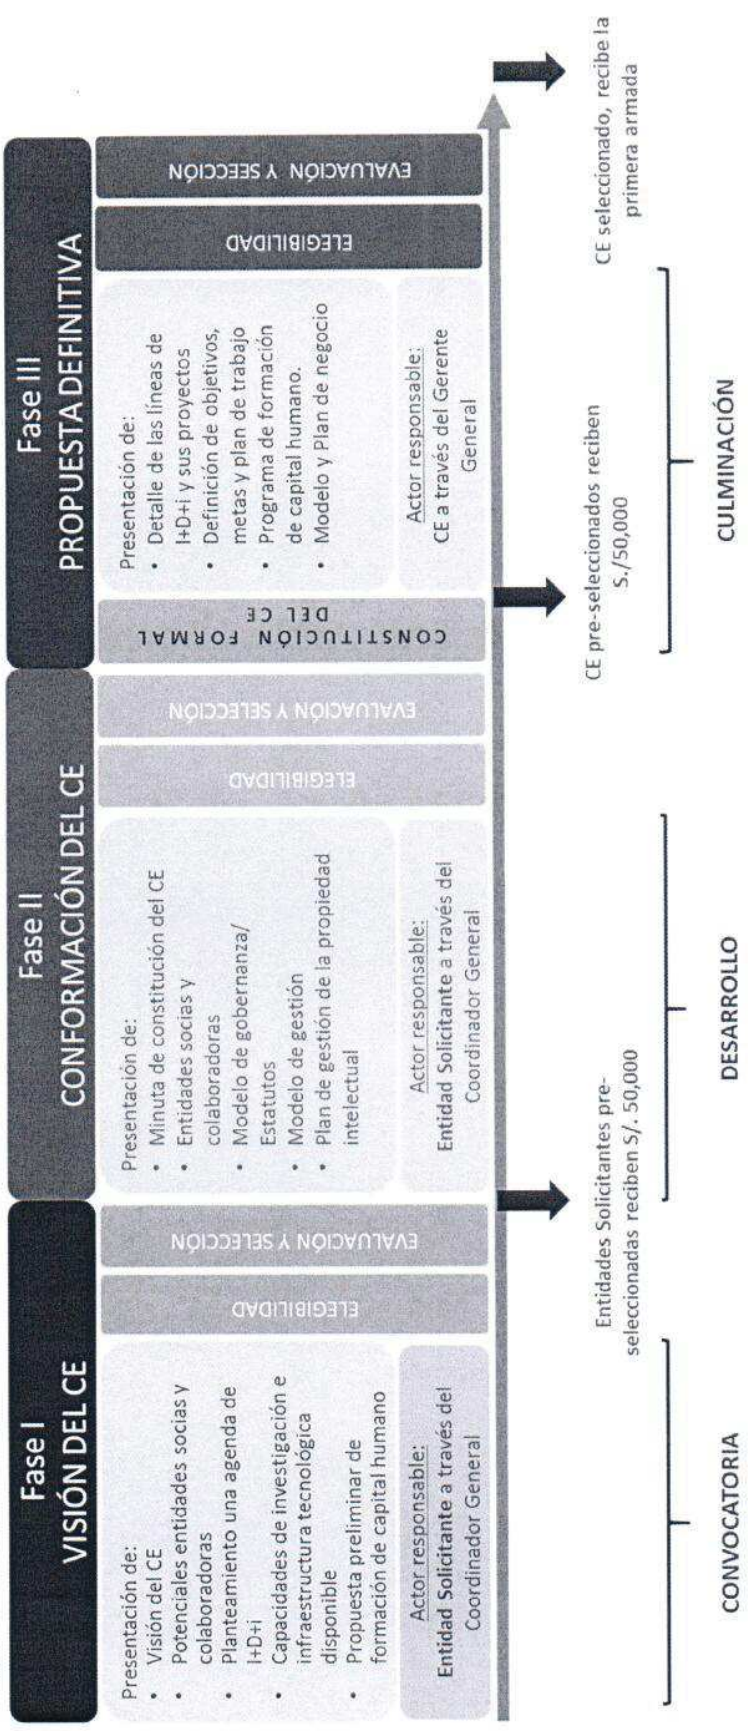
Fase I
VISIÓN DEL CE

Presentación de:
• Visión del CE
• Potenciales entidades socias y colaboradoras
• Planteamiento una agenda de I+D+i
• Capacidades de investigación e infraestructura tecnológica disponible
• Propuesta preliminar de formación de capital humano

Actor responsable:
Entidad Solicitante a través del Coordinador General

ELEGIBILIDAD

EVALUACIÓN Y SELECCIÓN

Fase II
CONFORMACIÓN DEL CE

Presentación de:
• Minuta de constitución del CE
• Entidades socias y colaboradoras
• Modelo de gobernanza/ Estatutos
• Modelo de gestión
• Plan de gestión de la propiedad intelectual

Actor responsable:
Entidad Solicitante a través del Coordinador General

ELEGIBILIDAD

EVALUACIÓN Y SELECCIÓN

Fase III
PROPUESTA DEFINITIVA

CONSTITUCIÓN FORMAL DEL CE

Presentación de:
• Detalle de las líneas de I+D+i y sus proyectos
• Definición de objetivos, metas y plan de trabajo
• Programa de formación de capital humano.
• Modelo y Plan de negocio

Actor responsable:
CE a través del Gerente General

ELEGIBILIDAD

EVALUACIÓN Y SELECCIÓN

Entidades Solicitantes pre-seleccionadas reciben S/. 50,000

CE pre-seleccionados reciben S./50,000

CE seleccionado, recibe la primera armada

CONVOCATORIA

DESARROLLO

CULMINACIÓN